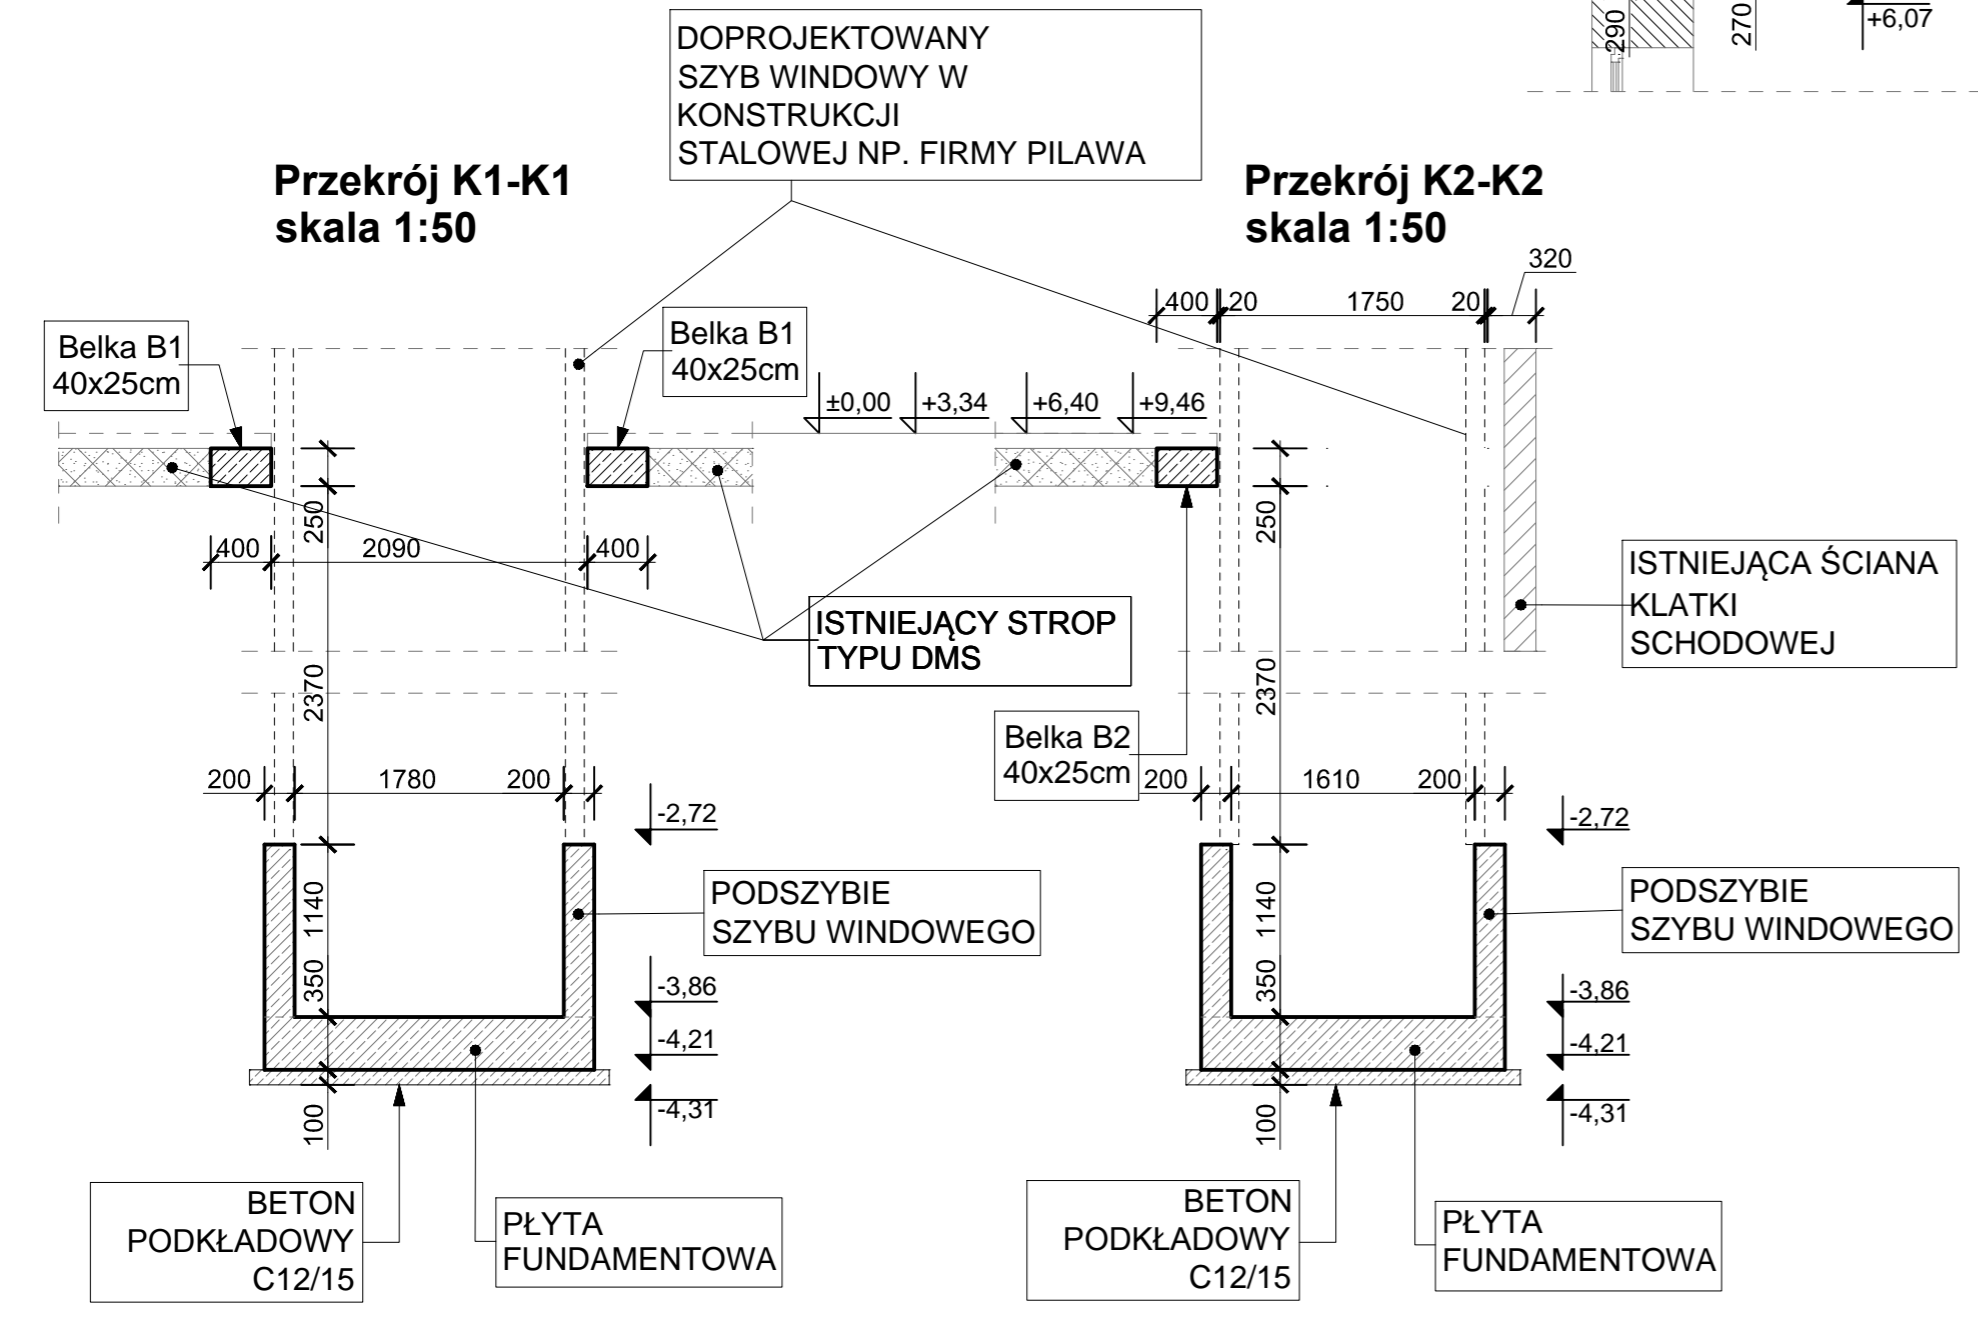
290
270
+6,07

DOPROJEKTOWANY SZYB WINDOWY W KONSTRUKCJI STALOWEJ NP. FIRMY PILAWA

Przekrój K1-K1
skala 1:50

Przekrój K2-K2
skala 1:50

320
400 20 1750 20

Belka B1
40x25cm

Belka B1
40x25cm

±0,00
+3,34
+6,40
+9,46

250
400 2090 400

250

ISTNIEJĄCA ŚCIANA KLATKI SCHODOWEJ

ISTNIEJĄCY STROP TYPU DMS

2370
2370

Belka B2
40x25cm

200 1780 200
200 1610 200

-2,72
-2,72

1140
1140

PODSZYBIE SZYBU WINDOWEGO

PODSZYBIE SZYBU WINDOWEGO

350
350
-3,86
-3,86
-4,21
-4,21
-4,31
-4,31
100
100

BETON PODKŁADOWY C12/15

PŁYTA FUNDAMENTOWA

BETON PODKŁADOWY C12/15

PŁYTA FUNDAMENTOWA